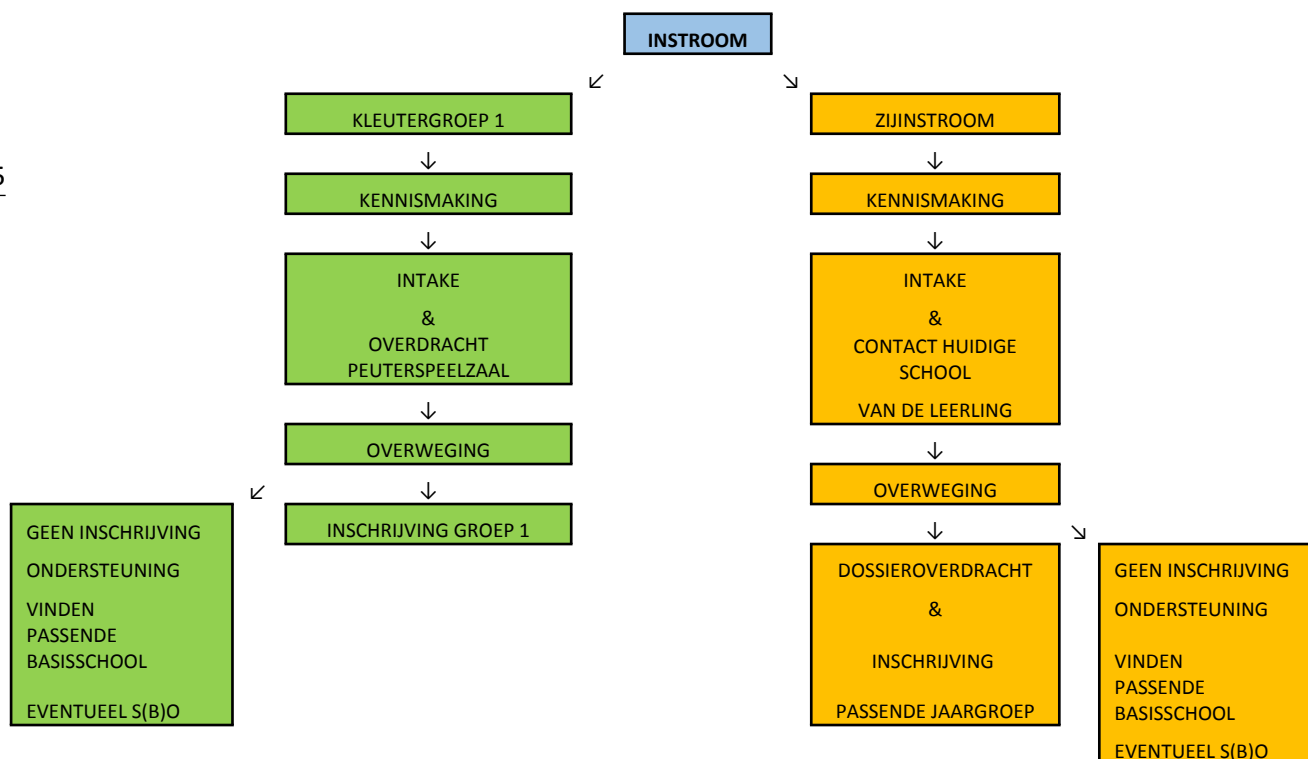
INSTROOM

KLEUTERGROEP 1

KENNISMAKING

INTAKE

&

OVERDRACHT PEUTERSPEELZAAL

OVERWEGING

INSCHRIJVING GROEP 1

GEEN INSCHRIJVING

ONDERSTEUNING

VINDEN PASSENDE BASISSCHOOL

EVENTUEEL S(B)O

ZIJINSTROOM

KENNISMAKING

INTAKE

&

CONTACT HUIDIGE SCHOOL

VAN DE LEERLING

OVERWEGING

DOSSIEROVERDRACHT

&

INSCHRIJVING

PASSENDE JAARGROEP

GEEN INSCHRIJVING

ONDERSTEUNING

VINDEN PASSENDE BASISSCHOOL

EVENTUEEL S(B)O